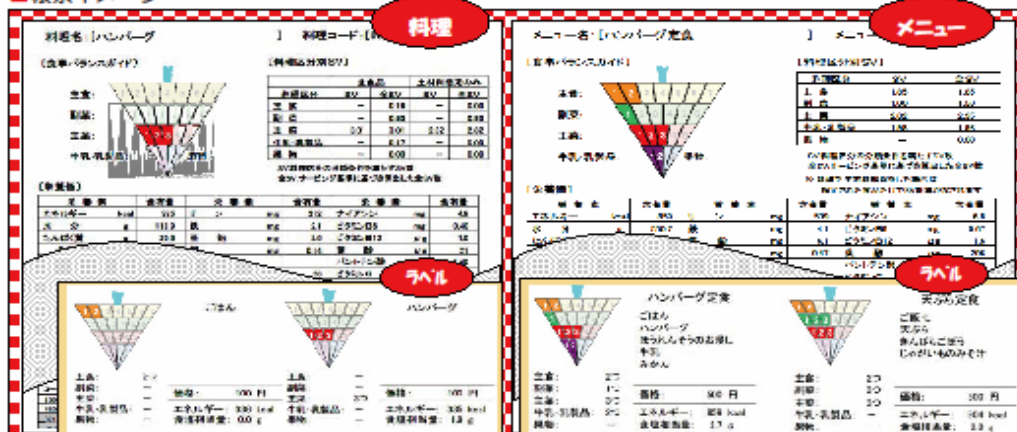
料理

料理名：[ハンバーグ　　]　料理コード：[

(食事バランスガイド)

主食：
副菜：
主菜：
牛乳・乳製品

[栄養価]

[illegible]

メニュー

メニュー名：[ハンバーグ定食

[食事バランスガイド]

主食：
副菜：
主菜：
牛乳・乳製品：　　果物：

[栄養価]

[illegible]

ラベル

ごはん

ハンバーグ

主食：
副菜：
主菜：
牛乳・乳製品：
果物：

価格：　100 円
エネルギー：　330 kcal
食塩相当量：　0.0 g

価格：　100 円
エネルギー：　305 kcal
食塩相当量：　1.2 g

ラベル

ハンバーグ定食

ごはん
ハンバーグ
ほうれんそうのお浸し
牛乳
みかん

主食：
副菜：
主菜：
牛乳・乳製品：
果物：

価格：　90 円
エネルギー：　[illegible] kcal
食塩相当量：　1.7 g

天ぷら定食

ごはん
天ぷら
きんぴらごぼう
じゃがいものみそ汁

主食：
副菜：
主菜：
牛乳・乳製品：
果物：

価格：　100 円
エネルギー：　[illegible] kcal
食塩相当量：　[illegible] g